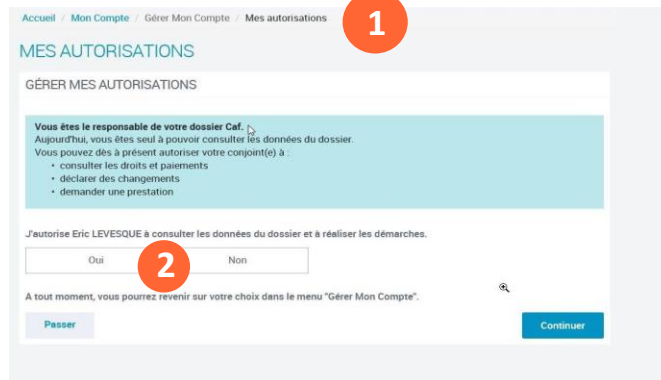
Accueil / Mon Compte / Gérer Mon Compte / Mes autorisations

1

MES AUTORISATIONS

GÉRER MES AUTORISATIONS

**Vous êtes le responsable de votre dossier Caf.**
Aujourd'hui, vous êtes seul à pouvoir consulter les données du dossier.
Vous pouvez dès à présent autoriser votre conjoint(e) à :
• consulter les droits et paiements
• déclarer des changements
• demander une prestation

J'autorise Eric LEVESQUE à consulter les données du dossier et à réaliser les démarches.

Oui
2
Non

A tout moment, vous pourrez revenir sur votre choix dans le menu "Gérer Mon Compte".

Passer

Continuer